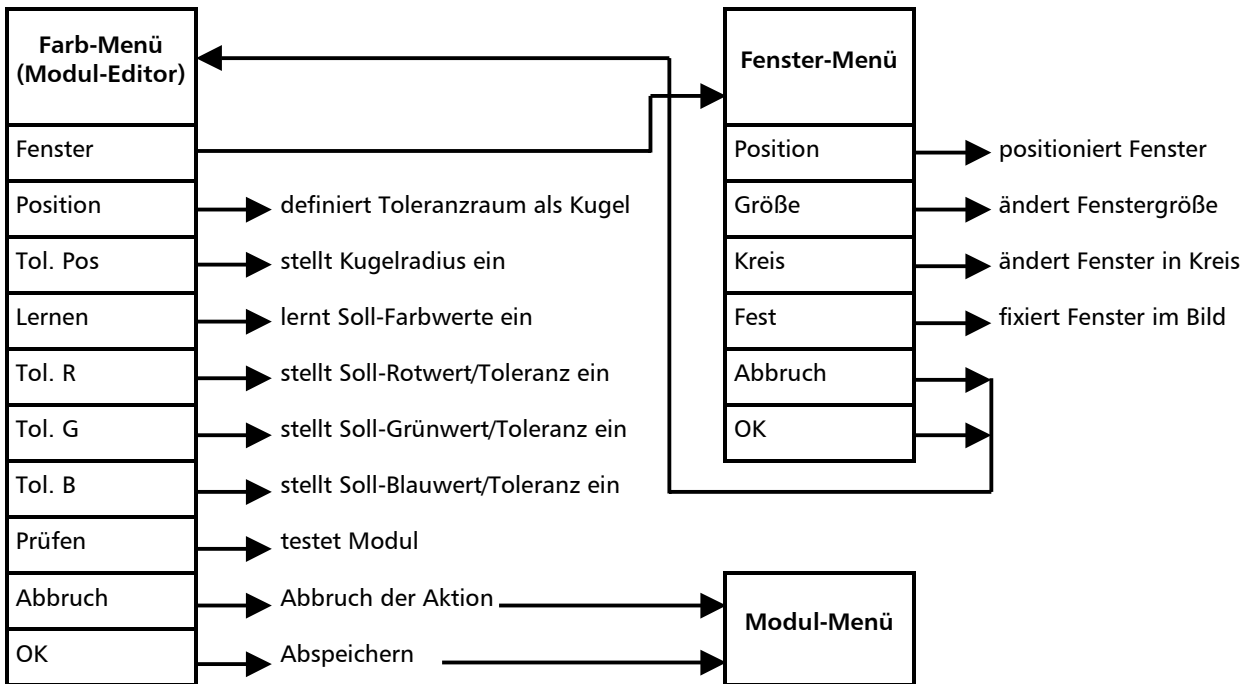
Farb-Menü (Modul-Editor)

Fenster

Position — definiert Toleranzraum als Kugel

Tol. Pos — stellt Kugelradius ein

Lernen — lernt Soll-Farbwerte ein

Tol. R — stellt Soll-Rotwert/Toleranz ein

Tol. G — stellt Soll-Grünwert/Toleranz ein

Tol. B — stellt Soll-Blauwert/Toleranz ein

Prüfen — testet Modul

Abbruch — Abbruch der Aktion

OK — Abspeichern

Fenster-Menü

Position — positioniert Fenster

Größe — ändert Fenstergröße

Kreis — ändert Fenster in Kreis

Fest — fixiert Fenster im Bild

Abbruch

OK

Modul-Menü